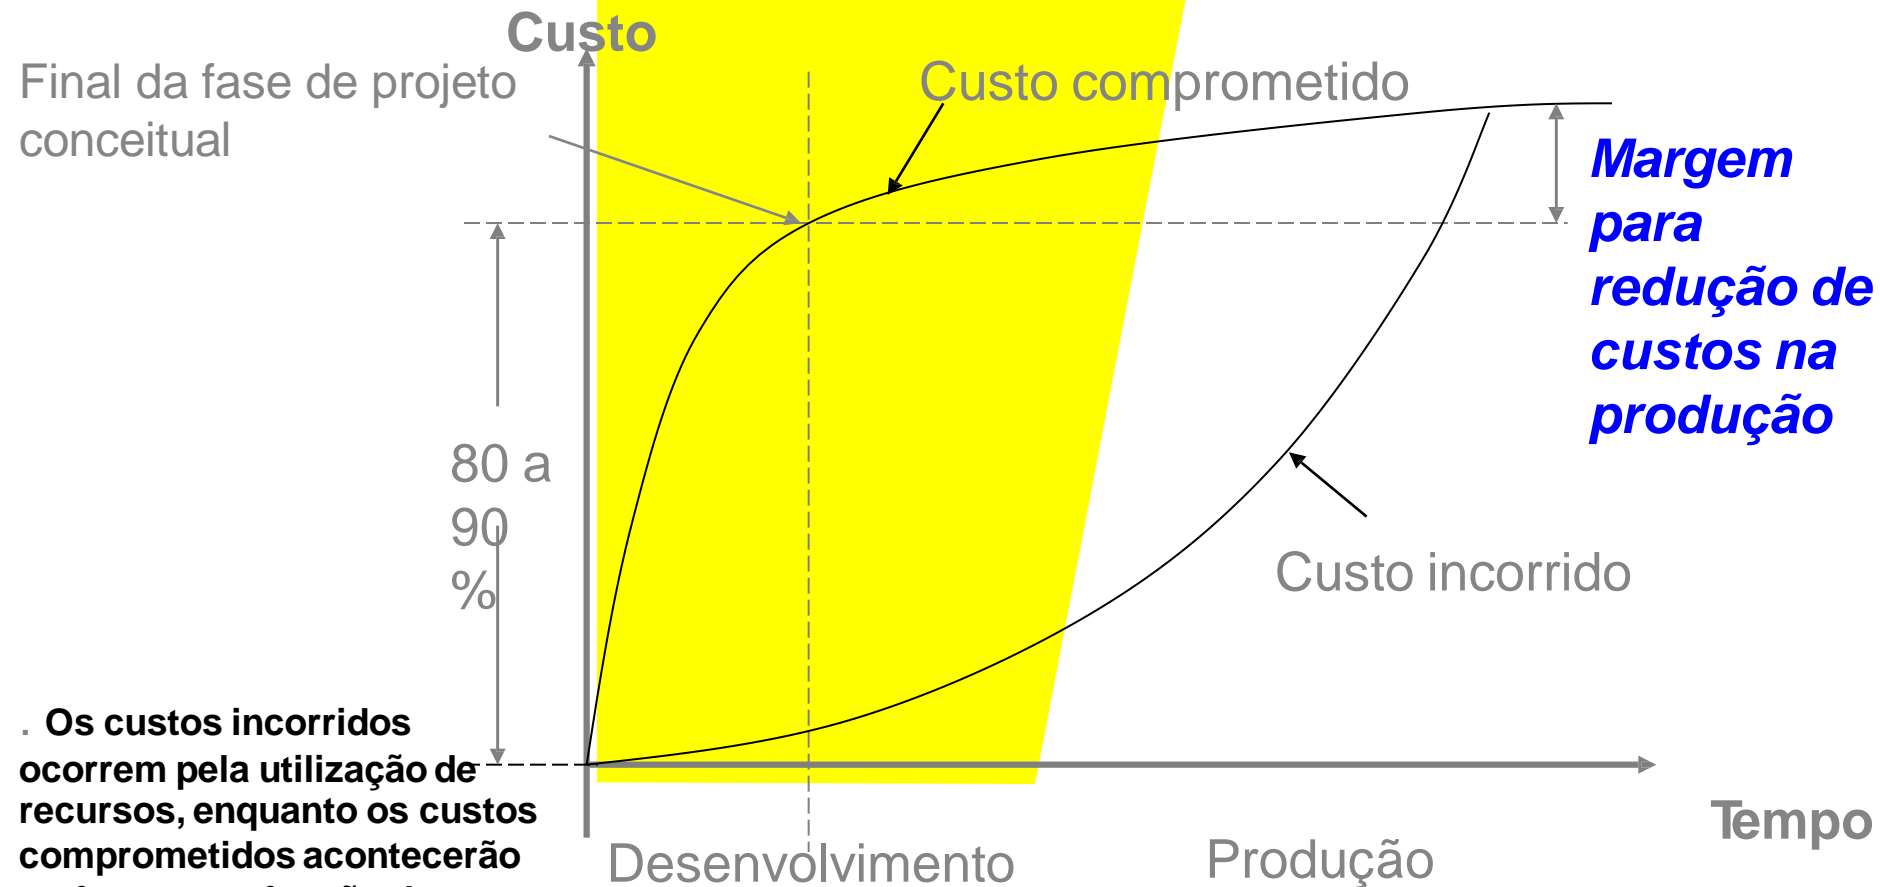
Custo

Final da fase de projeto conceitual

Custo comprometido

Margem para redução de custos na produção

80 a 90 %

Custo incorrido

. Os custos incorridos ocorrem pela utilização de recursos, enquanto os custos comprometidos acontecerão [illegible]

Tempo

Desenvolvimento

Produção